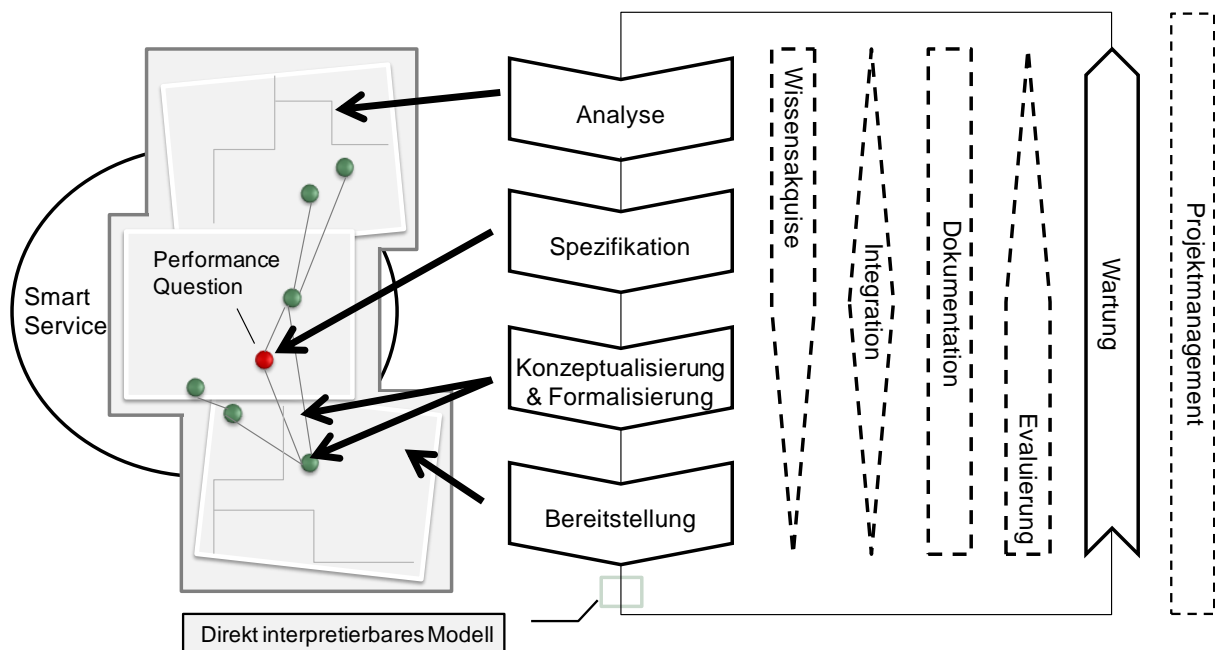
Smart Service

Performance Question

Analyse

Spezifikation

Konzeptualisierung & Formalisierung

Bereitstellung

Wissensakquise

Integration

Dokumentation

Evaluierung

Wartung

Projektmanagement

Direkt interpretierbares Modell